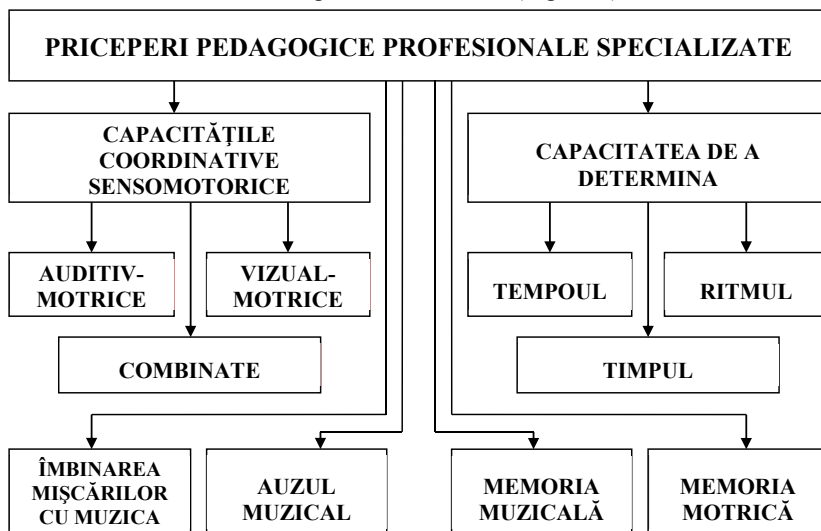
PRICEPERI PEDAGOGICE PROFESIONALE SPECIALIZATE

CAPACITĂŢILE COORDINATIVE SENSOMOTORICE

AUDITIV-MOTRICE

VIZUAL-MOTRICE

COMBINATE

CAPACITATEA DE A DETERMINA

TEMPOUL

RITMUL

TIMPUL

ÎMBINAREA MIŞCĂRILOR CU MUZICA

AUZUL MUZICAL

MEMORIA MUZICALĂ

MEMORIA MOTRICĂ